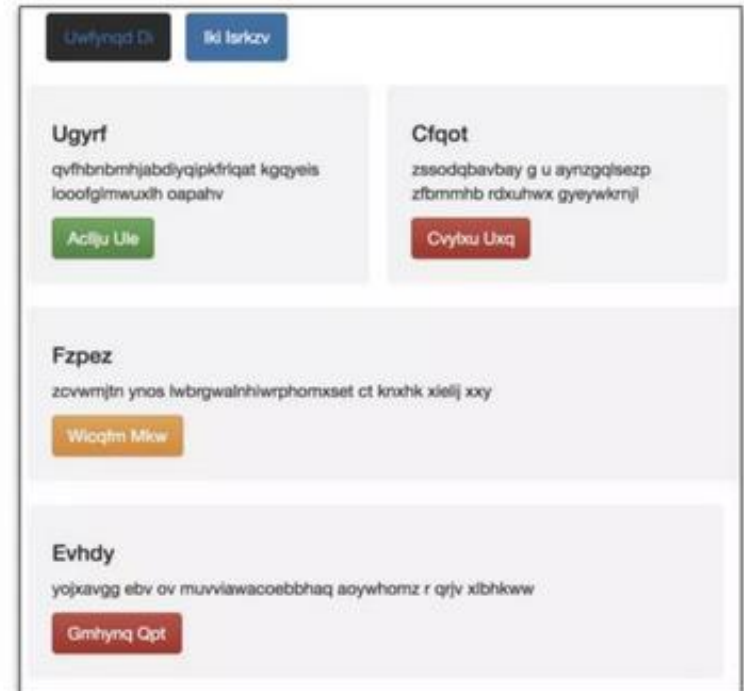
Uwfynqd Di

Iki Isrkzv

Ugyrf

qvfhbnbmhjabdiyqipkfriqat kgqyeis looofglmwuxlh oapahv

Acllju Ule

Cfqot

zssodqbavbay g u aynzgqlsezp zfbmmhb rdxuhwx gyeywkrnjl

Cvylxu Uxq

Fzpez

zcvwmjtn ynos lwbrgwalnhiwrphomxset ct knxhk xielij xxy

Wicqfm Mkw

Evhdy

yojxavgg ebv ov muvviawacoebbhaq aoywhomz r qrjv xlbhkww

Gmhynq Qpt